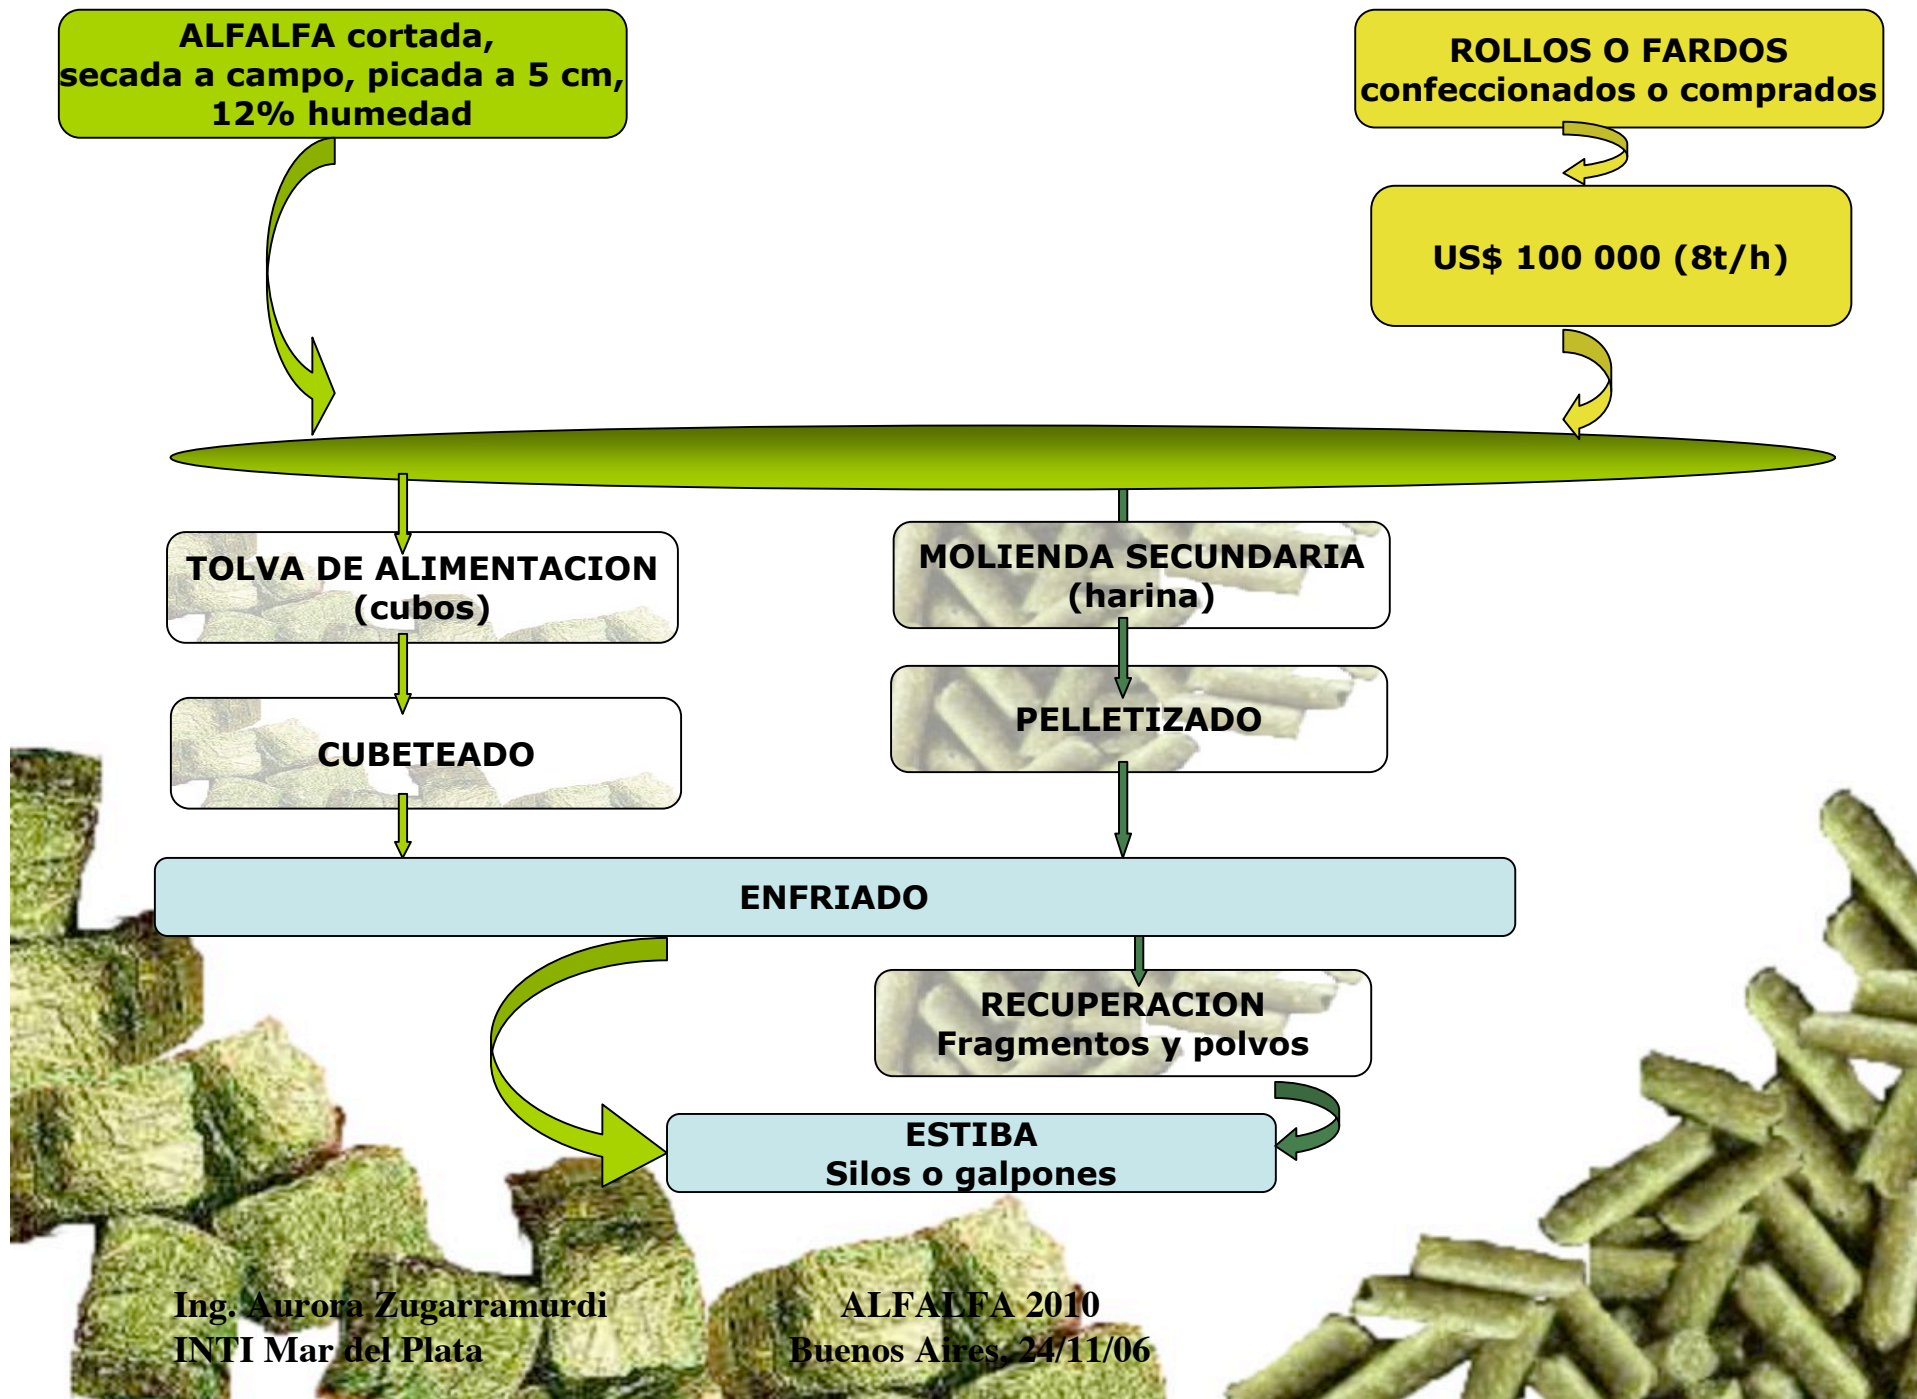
ALFALFA cortada, secada a campo, picada a 5 cm, 12% humedad

ROLLOS O FARDOS confeccionados o comprados

US$ 100 000 (8t/h)

TOLVA DE ALIMENTACION (cubos)

MOLIENDA SECUNDARIA (harina)

CUBETEADO

PELLETIZADO

ENFRIADO

RECUPERACION Fragmentos y polvos

ESTIBA Silos o galpones

Ing. Aurora Zugarramurdi
INTI Mar del Plata

ALFALFA 2010
Buenos Aires, 24/11/06